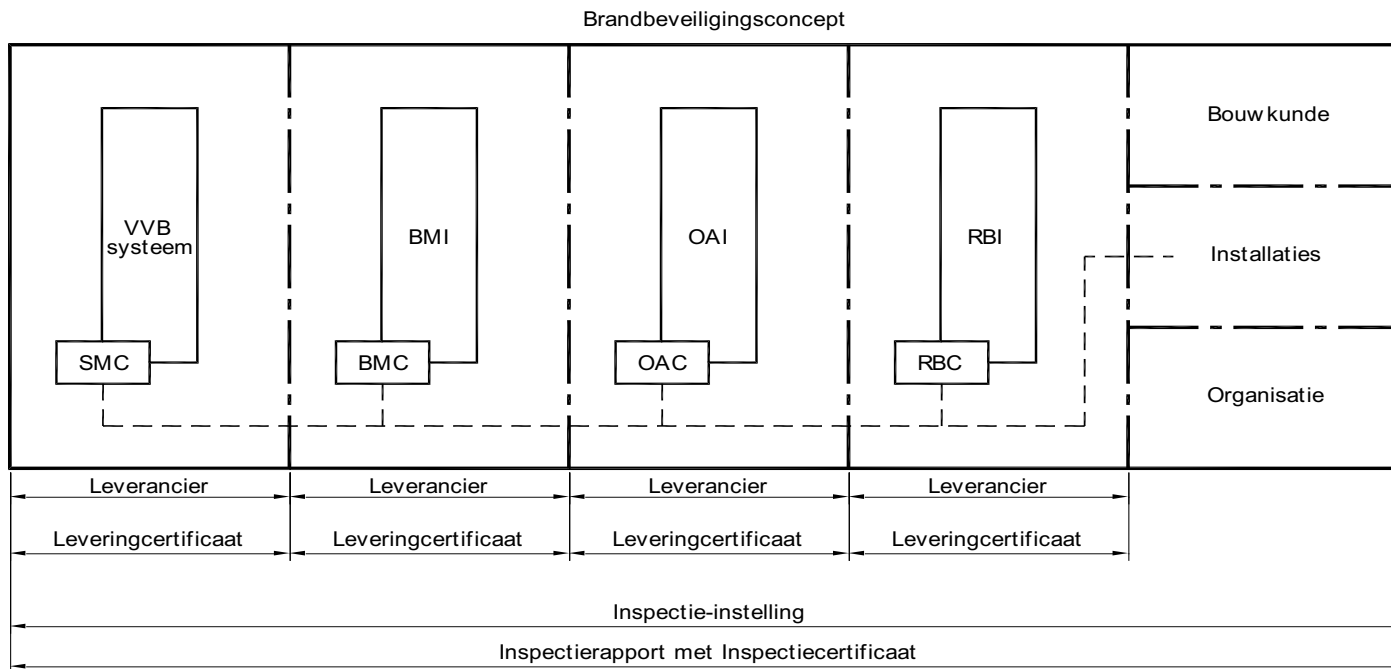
Brandbeveiligingsconcept

VVB systeem

SMC

BMI

BMC

OAI

OAC

RBI

RBC

Bouwkunde

Installaties

Organisatie

Leverancier

Leverancier

Leverancier

Leverancier

Leveringcertificaat

Leveringcertificaat

Leveringcertificaat

Leveringcertificaat

Inspectie-instelling

Inspectierapport met Inspectiecertificaat